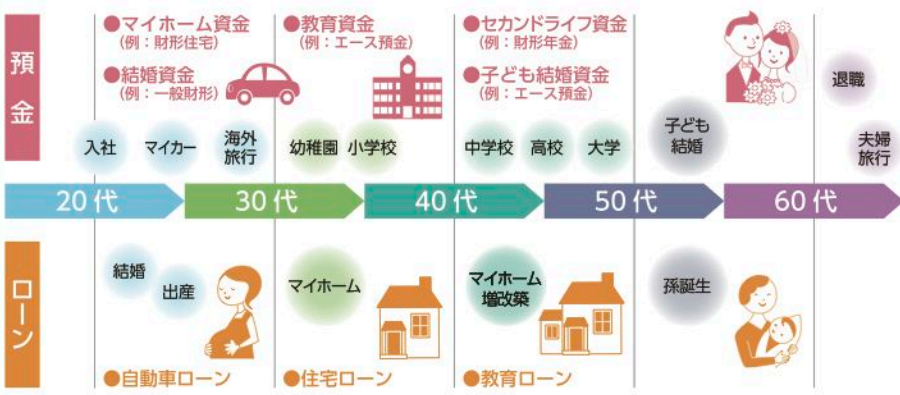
預金

●マイホーム資金
（例：財形住宅）

●結婚資金
（例：一般財形）

●教育資金
（例：エース預金）

●セカンドライフ資金
（例：財形年金）

●子ども結婚資金
（例：エース預金）

入社

マイカー

海外旅行

幼稚園

小学校

中学校

高校

大学

子ども結婚

退職

夫婦旅行

20代

30代

40代

50代

60代

ローン

結婚

出産

マイホーム

マイホーム増改築

孫誕生

●自動車ローン

●住宅ローン

●教育ローン